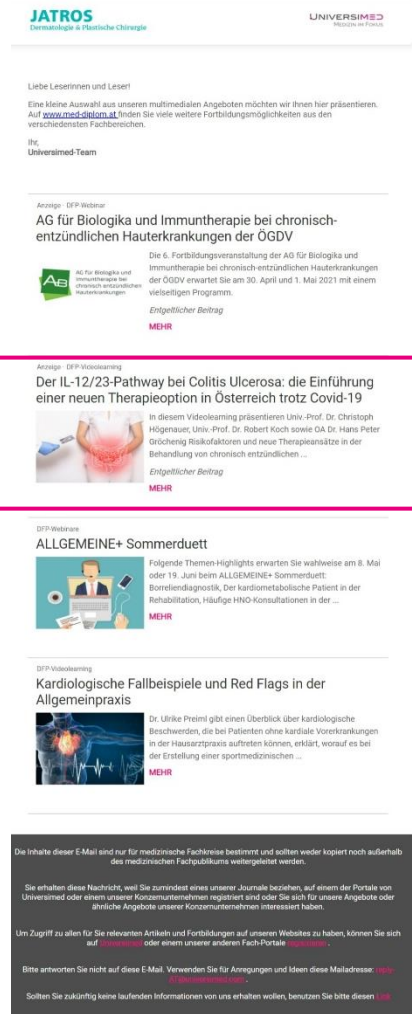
JATROS
Dermatologie & Plastische Chirurgie

UNIVERSIMED
MEDIZIN IM FOKUS

Liebe Leserinnen und Leser!

Eine kleine Auswahl aus unseren multimedialen Angeboten möchten wir Ihnen hier präsentieren. Auf www.med-diplom.at finden Sie viele weitere Fortbildungsmöglichkeiten aus den verschiedensten Fachbereichen.

Ihr,
Universimed-Team

Anzeige · DFP-Webinar
AG für Biologika und Immuntherapie bei chronisch-entzündlichen Hauterkrankungen der ÖGDV

AG für Biologika und Immuntherapie bei chronisch entzündlichen Hauterkrankungen

Die 6. Fortbildungsveranstaltung der AG für Biologika und Immuntherapie bei chronisch-entzündlichen Hauterkrankungen der ÖGDV erwartet Sie am 30. April und 1. Mai 2021 mit einem vielseitigen Programm.

Entgeltlicher Beitrag

MEHR

Anzeige · DFP-Videolearning
Der IL-12/23-Pathway bei Colitis Ulcerosa: die Einführung einer neuen Therapieoption in Österreich trotz Covid-19

In diesem Videolearning präsentieren Univ.-Prof. Dr. Christoph Högenauer, Univ.-Prof. Dr. Robert Koch sowie OA Dr. Hans Peter Gröchenig Risikofaktoren und neue Therapieansätze in der Behandlung von chronisch entzündlichen ...

Entgeltlicher Beitrag

MEHR

DFP-Webinare
ALLGEMEINE+ Sommerduett

Folgende Themen-Highlights erwarten Sie wahlweise am 8. Mai oder 19. Juni beim ALLGEMEINE+ Sommerduett: Borreliendiagnostik, Der kardiometabolische Patient in der Rehabilitation, Häufige HNO-Konsultationen in der ...

MEHR

DFP-Videolearning
Kardiologische Fallbeispiele und Red Flags in der Allgemeinpraxis

Dr. Ulrike Preiml gibt einen Überblick über kardiologische Beschwerden, die bei Patienten ohne kardiale Vorerkrankungen in der Hausarztpraxis auftreten können, erklärt, worauf es bei der Erstellung einer sportmedizinischen ...

MEHR

Die Inhalte dieser E-Mail sind nur für medizinische Fachkreise bestimmt und sollten weder kopiert noch außerhalb des medizinischen Fachpublikums weitergeleitet werden.

Sie erhalten diese Nachricht, weil Sie zumindest eines unserer Journale beziehen, auf einem der Portale von Universimed oder einem unserer Konzernunternehmen registriert sind oder Sie sich für unsere Angebote oder ähnliche Angebote unserer Konzernunternehmen interessiert haben.

Um Zugriff zu allen für Sie relevanten Artikeln und Fortbildungen auf unseren Websites zu haben, können Sie sich auf Universimed oder einem unserer anderen Fach-Portale registrieren.

Bitte antworten Sie nicht auf diese E-Mail. Verwenden Sie für Anregungen und Ideen diese Mailadresse: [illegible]

Sollten Sie zukünftig keine laufenden Informationen von uns erhalten wollen, benutzen Sie bitte diesen Link